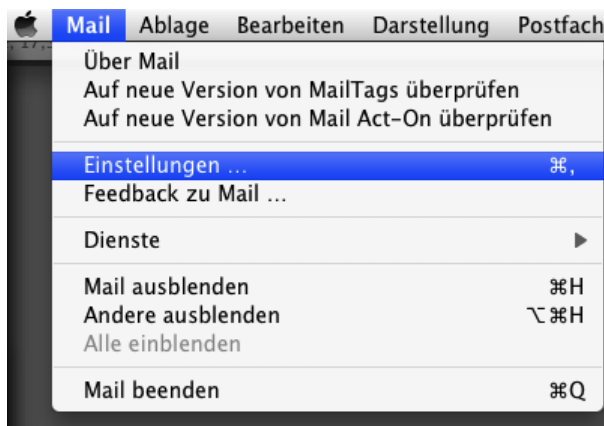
Mail Ablage Bearbeiten Darstellung Postfach

Über Mail
Auf neue Version von MailTags überprüfen
Auf neue Version von Mail Act-On überprüfen

Einstellungen ... ⌘,
Feedback zu Mail ...

Dienste ▶

Mail ausblenden ⌘H
Andere ausblenden ⌥⌘H
Alle einblenden

Mail beenden ⌘Q